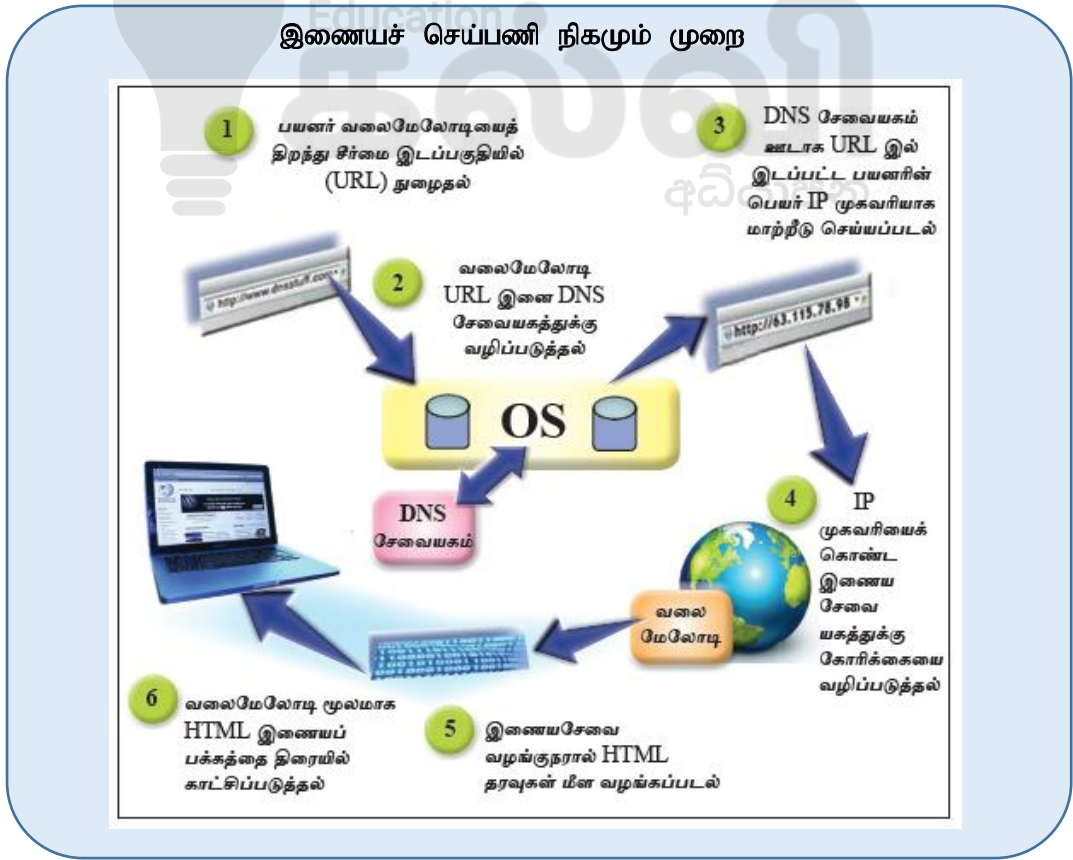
இணையச் செய்பணி நிகழும் முறை

1 பயனர் வலைமேலோடியைத் திறந்து சீர்மை இடப்பகுதியில் (URL) நுழைதல்

3 DNS சேவையகம் ஊடாக URL இல் இடப்பட்ட பயனரின் பெயர் IP முகவரியாக மாற்றீடு செய்யப்படல்

http://www.dnsstuff.com

2 வலைமேலோடி URL இனை DNS சேவையகத்துக்கு வழிப்படுத்தல்

http://63.115.78.98

OS

DNS சேவையகம்

4 IP முகவரியைக் கொண்ட இணைய சேவை யகத்துக்கு கோரிக்கையை வழிப்படுத்தல்

வலை மேலோடி

6 வலைமேலோடி மூலமாக HTML இணையப் பக்கத்தை திரையில் காட்சிப்படுத்தல்

5 இணையசேவை வழங்குநரால் HTML தரவுகள் மீள வழங்கப்படல்